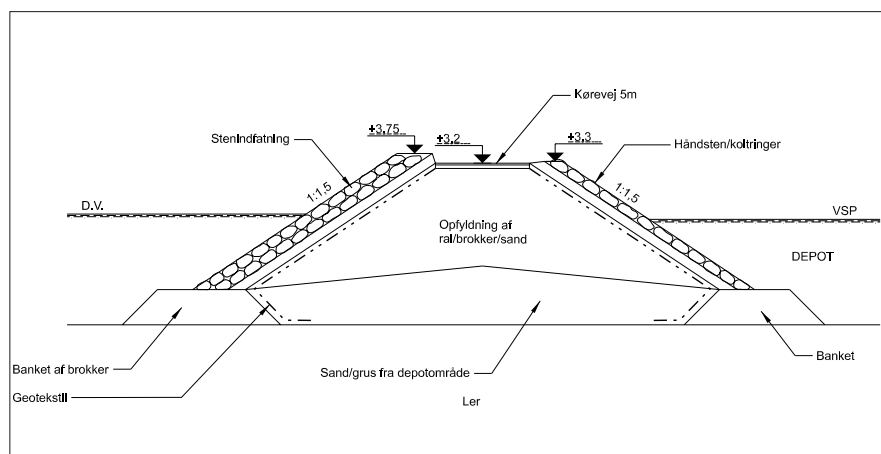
Kørevej 5m

Stenindfatning

+3.75

+3.2

+3.3

Håndsten/koltringer

1:1.5

1:1.5

D.V.

VSP

Opfyldning af ral/brokker/sand

DEPOT

Banket af brokker

Banket

Sand/grus fra depotområde

Geotekstil

Ler